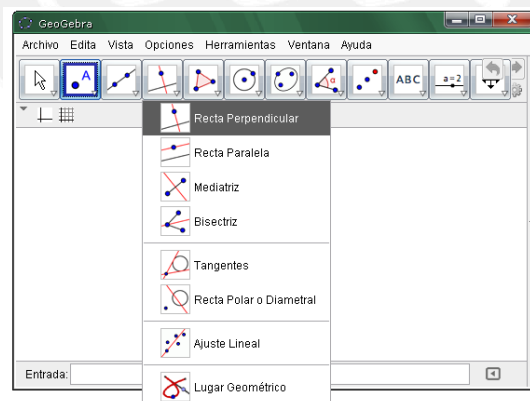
GeoGebra

Archivo Edita Vista Opciones Herramientas Ventana Ayuda

A

ABC

a = 2

Recta Perpendicular
Recta Paralela
Mediatriz
Bisectriz
Tangentes
Recta Polar o Diametral
Ajuste Lineal
Lugar Geométrico

Entrada: